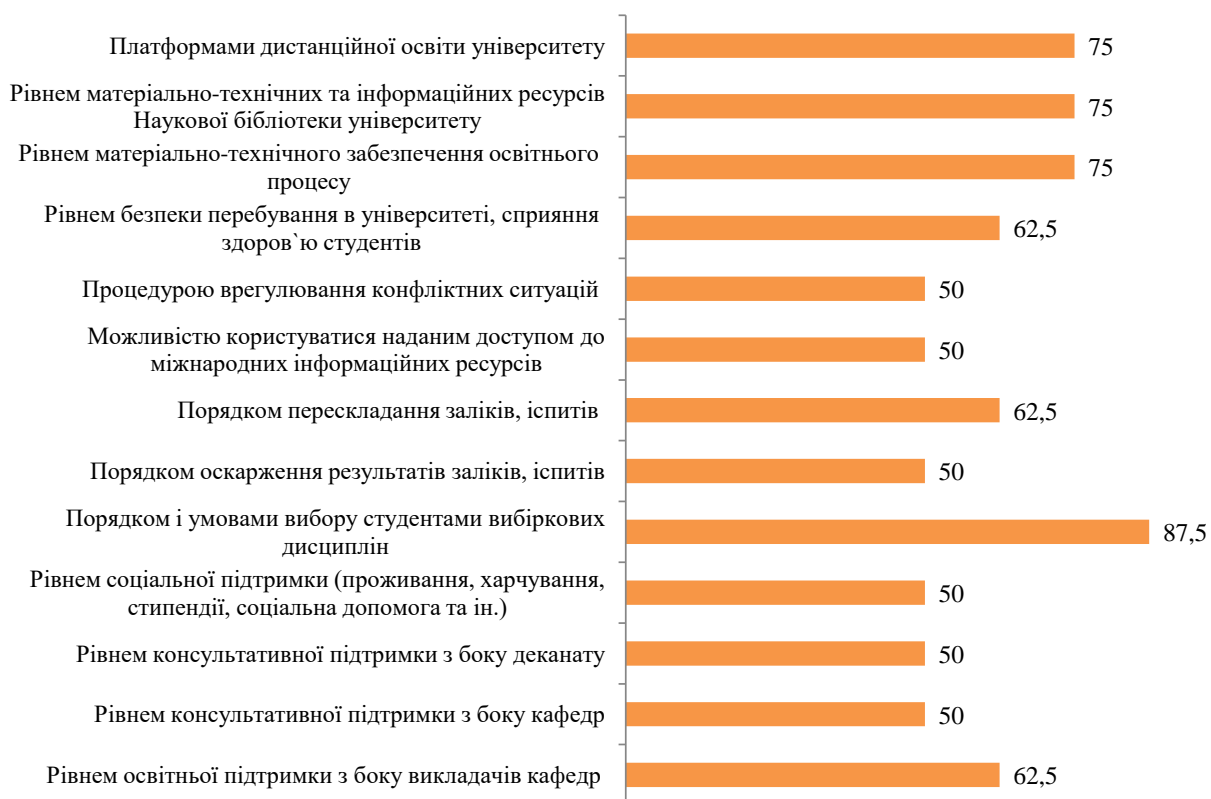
Платформами дистанційної освіти університету 75

Рівнем матеріально-технічних та інформаційних ресурсів Наукової бібліотеки університету 75

Рівнем матеріально-технічного забезпечення освітнього процесу 75

Рівнем безпеки перебування в університеті, сприяння здоров`ю студентів 62,5

Процедурою врегулювання конфліктних ситуацій 50

Можливістю користуватися наданим доступом до міжнародних інформаційних ресурсів 50

Порядком перескладання заліків, іспитів 62,5

Порядком оскарження результатів заліків, іспитів 50

Порядком і умовами вибору студентами вибіркових дисциплін 87,5

Рівнем соціальної підтримки (проживання, харчування, стипендії, соціальна допомога та ін.) 50

Рівнем консультативної підтримки з боку деканату 50

Рівнем консультативної підтримки з боку кафедр 50

Рівнем освітньої підтримки з боку викладачів кафедр 62,5